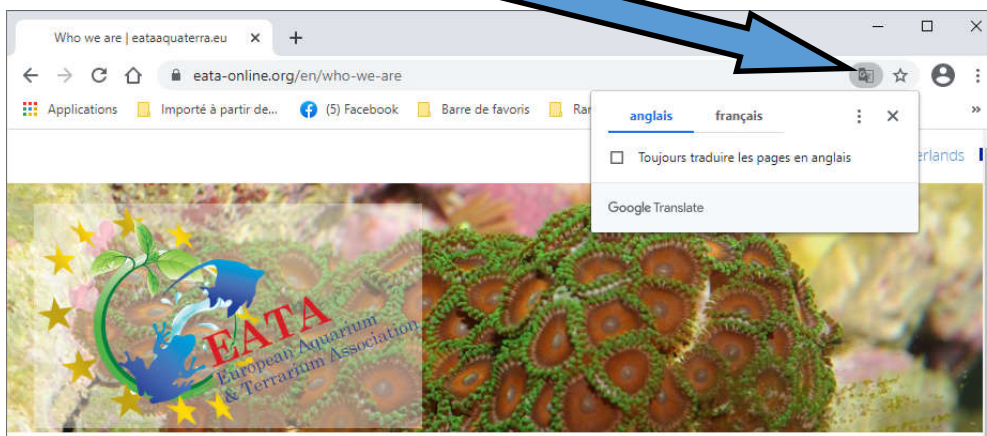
Who we are | eataaquaterra.eu ×
+
eata-online.org/en/who-we-are
Applications
Importé à partir de...
(5) Facebook
Barre de favoris
Ra
»
anglais
français
Toujours traduire les pages en anglais
Google Translate
erlands
EATA
European Aquarium & Terrarium Association